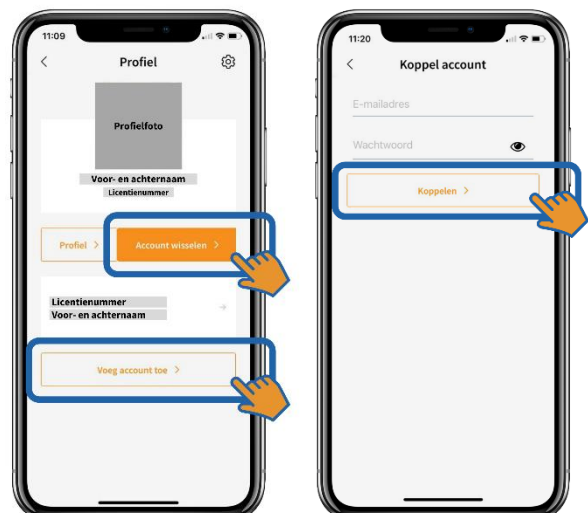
11:09

Profiel

Profielfoto

Voor- en achternaam
Licentienummer

Profiel >

Account wisselen >

Licentienummer
Voor- en achternaam

Voeg account toe >

11:20

Koppel account

E-mailadres

Wachtwoord

Koppelen >